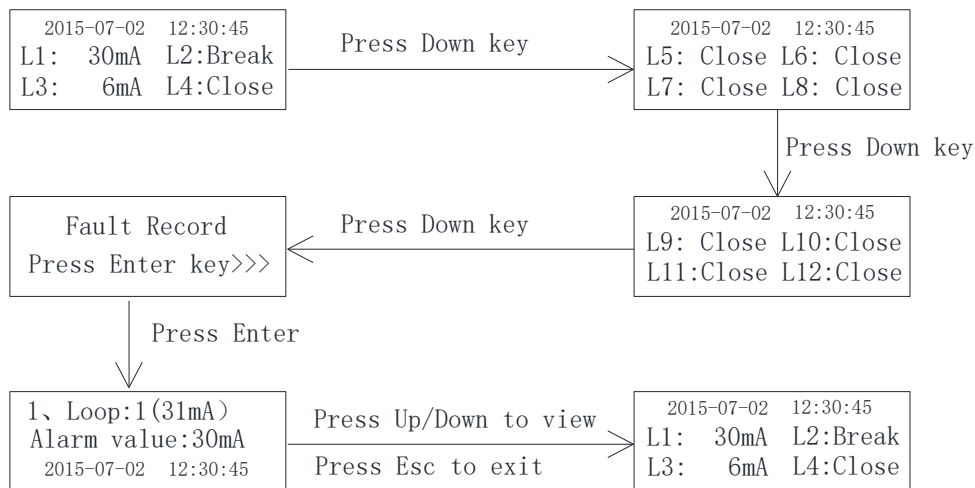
2015-07-02 12:30:45
L1: 30mA L2:Break
L3: 6mA L4:Close

Press Down key

2015-07-02 12:30:45
L5: Close L6: Close
L7: Close L8: Close

Press Down key

2015-07-02 12:30:45
L9: Close L10:Close
L11:Close L12:Close

Press Down key

Fault Record
Press Enter key>>>

Press Enter

1、Loop:1(31mA)
Alarm value:30mA
2015-07-02 12:30:45

Press Up/Down to view
Press Esc to exit

2015-07-02 12:30:45
L1: 30mA L2:Break
L3: 6mA L4:Close